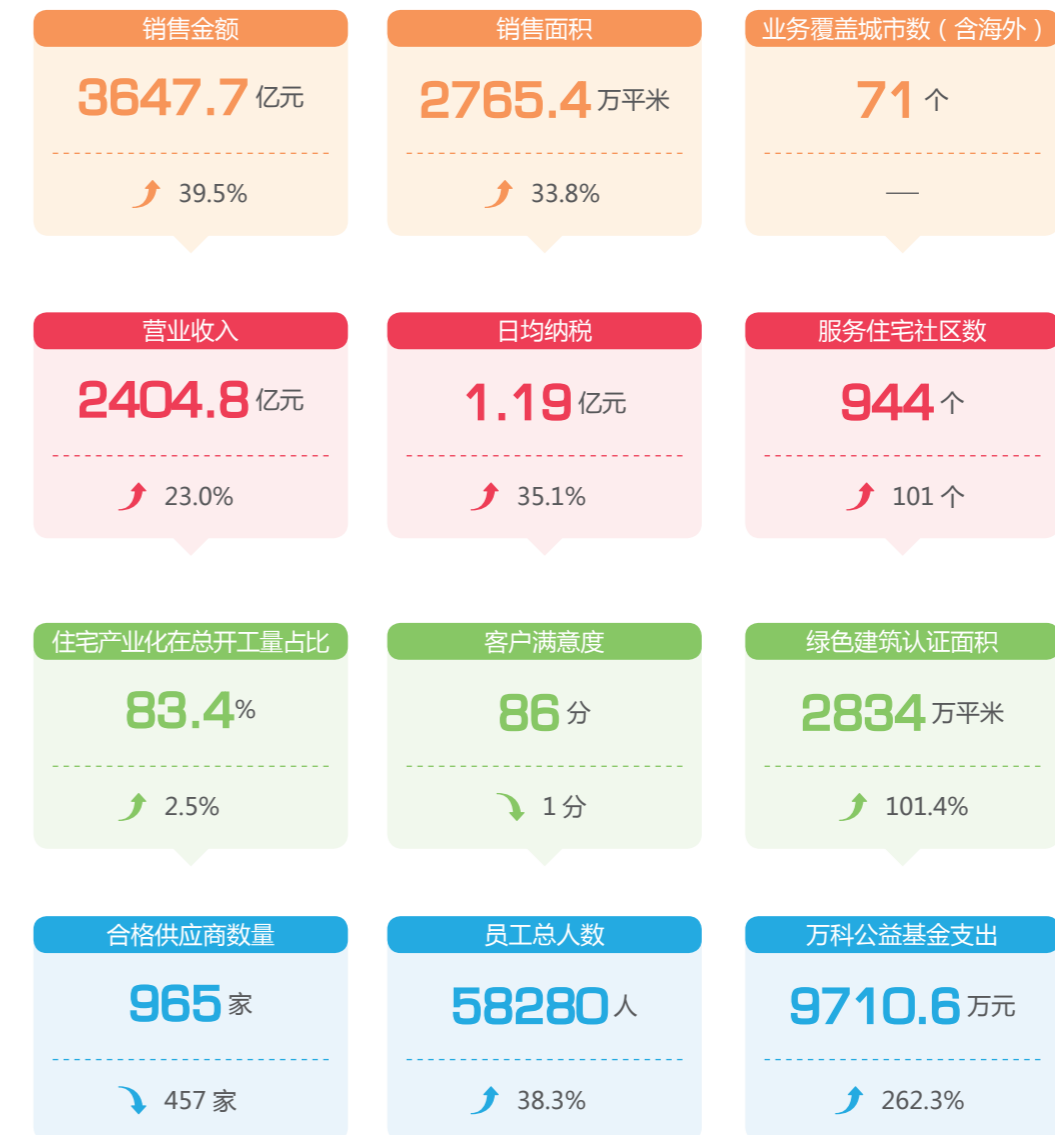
销售金额
3647.7 亿元
39.5%

销售面积
2765.4 万平米
33.8%

业务覆盖城市数（含海外）
71 个
—

营业收入
2404.8 亿元
23.0%

日均纳税
1.19 亿元
35.1%

服务住宅社区数
944 个
101 个

住宅产业化在总开工量占比
83.4%
2.5%

客户满意度
86 分
1 分

绿色建筑认证面积
2834 万平米
101.4%

合格供应商数量
965 家
457 家

员工总人数
58280 人
38.3%

万科公益基金支出
9710.6 万元
262.3%